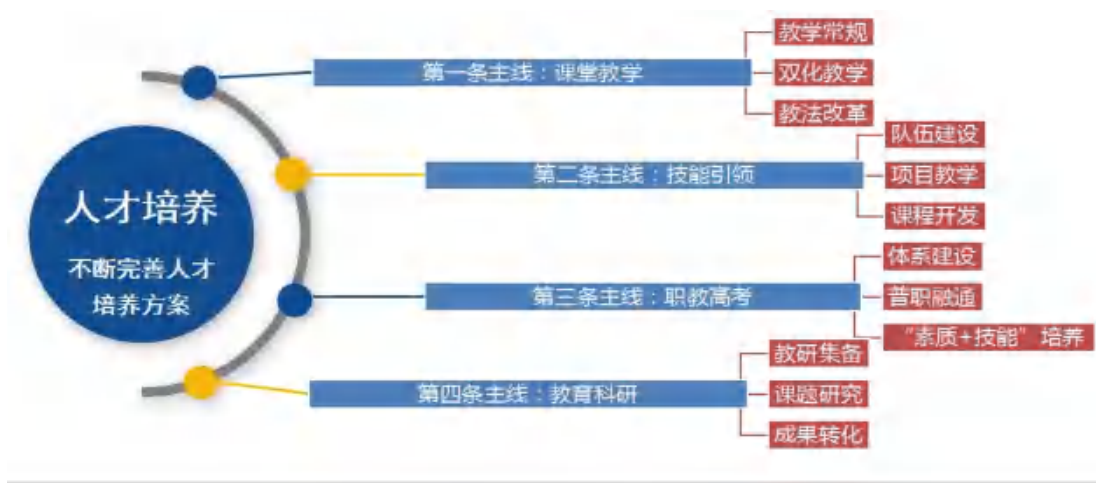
人才培养

不断完善人才培养方案

第一条主线：课堂教学

教学常规

双化教学

教法改革

第二条主线：技能引领

队伍建设

项目教学

课程开发

第三条主线：职教高考

体系建设

普职融通

“素质+技能”培养

第四条主线：教育科研

教研集备

课题研究

成果转化